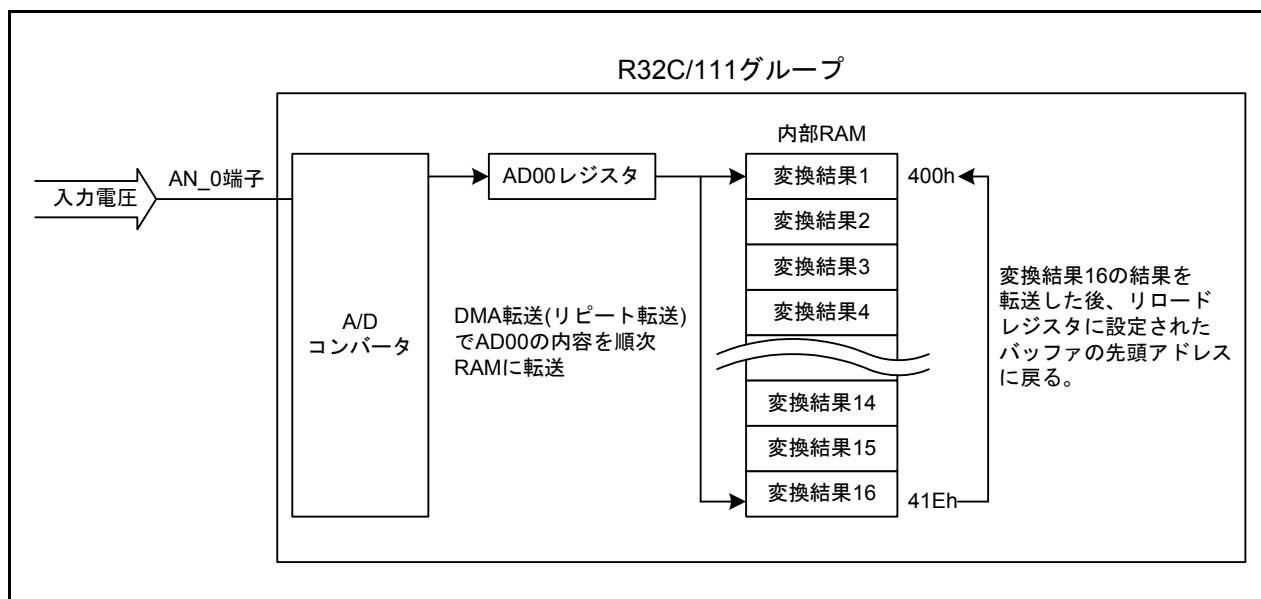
R32C/111グループ

入力電圧

AN_0端子

A/D
コンバータ

AD00レジスタ

DMA転送(リピート転送)
でAD00の内容を順次
RAMに転送

内部RAM

変換結果1

変換結果2

変換結果3

変換結果4

変換結果14

変換結果15

変換結果16

400h

41Eh

変換結果16の結果を
転送した後、リロード
レジスタに設定された
バッファの先頭アドレス
に戻る。